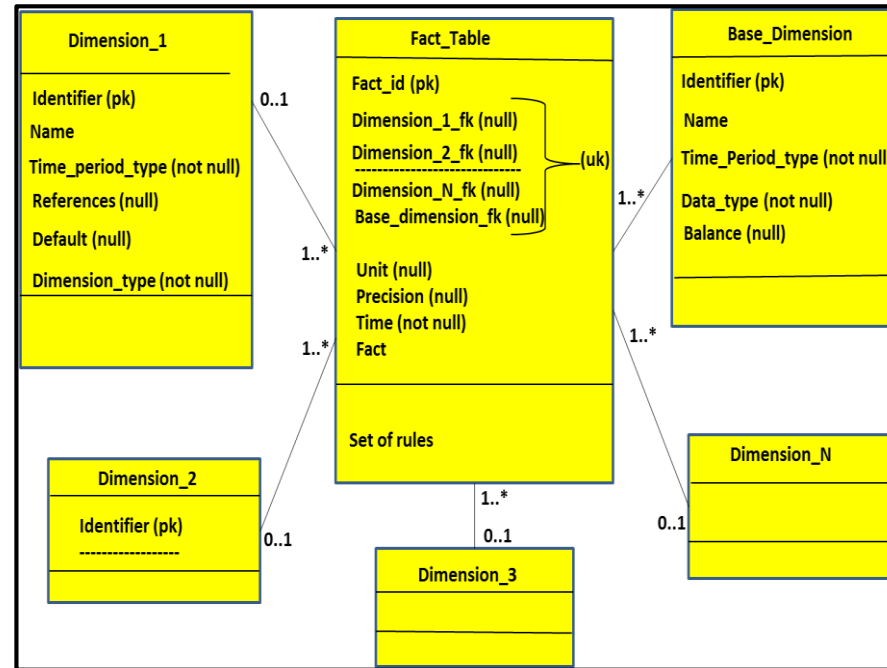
Dimension_1

Identifier (pk)
Name
Time_period_type (not null)
References (null)
Default (null)
Dimension_type (not null)

Fact_Table

Fact_id (pk)
Dimension_1_fk (null)
Dimension_2_fk (null)
------------------------------
Dimension_N_fk (null)
Base_dimension_fk (null)
(uk)

Unit (null)
Precision (null)
Time (not null)
Fact

Set of rules

Base_Dimension

Identifier (pk)
Name
Time_Period_type (not null
Data_type (not null)
Balance (null)

0..1
1..*
1..*
1..*
1..*

Dimension_2

Identifier (pk)
-----------------

0..1

1..*
0..1

Dimension_3

0..1

Dimension_N